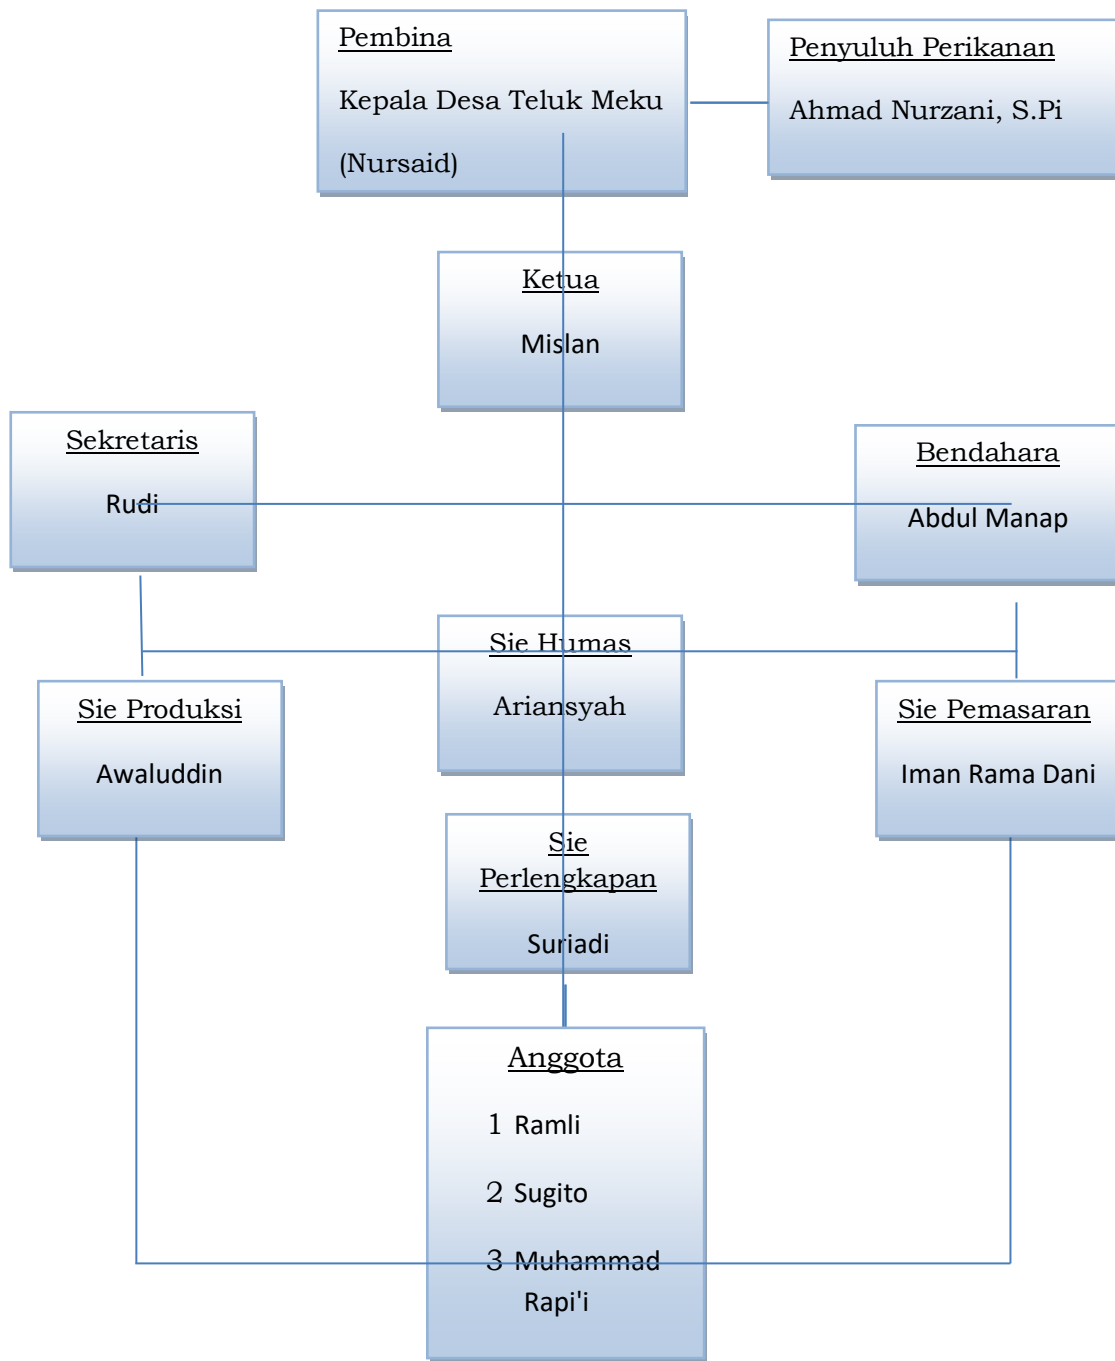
Pembina

Kepala Desa Teluk Meku

(Nursaid)

Penyuluh Perikanan

Ahmad Nurzani, S.Pi

Ketua

Mislan

Sekretaris

Rudi

Bendahara

Abdul Manap

Sie Humas

Ariansyah

Sie Produksi

Awaluddin

Sie Pemasaran

Iman Rama Dani

Sie Perlengkapan

Suriadi

Anggota

1 Ramli

2 Sugito

3 Muhammad Rapi'i